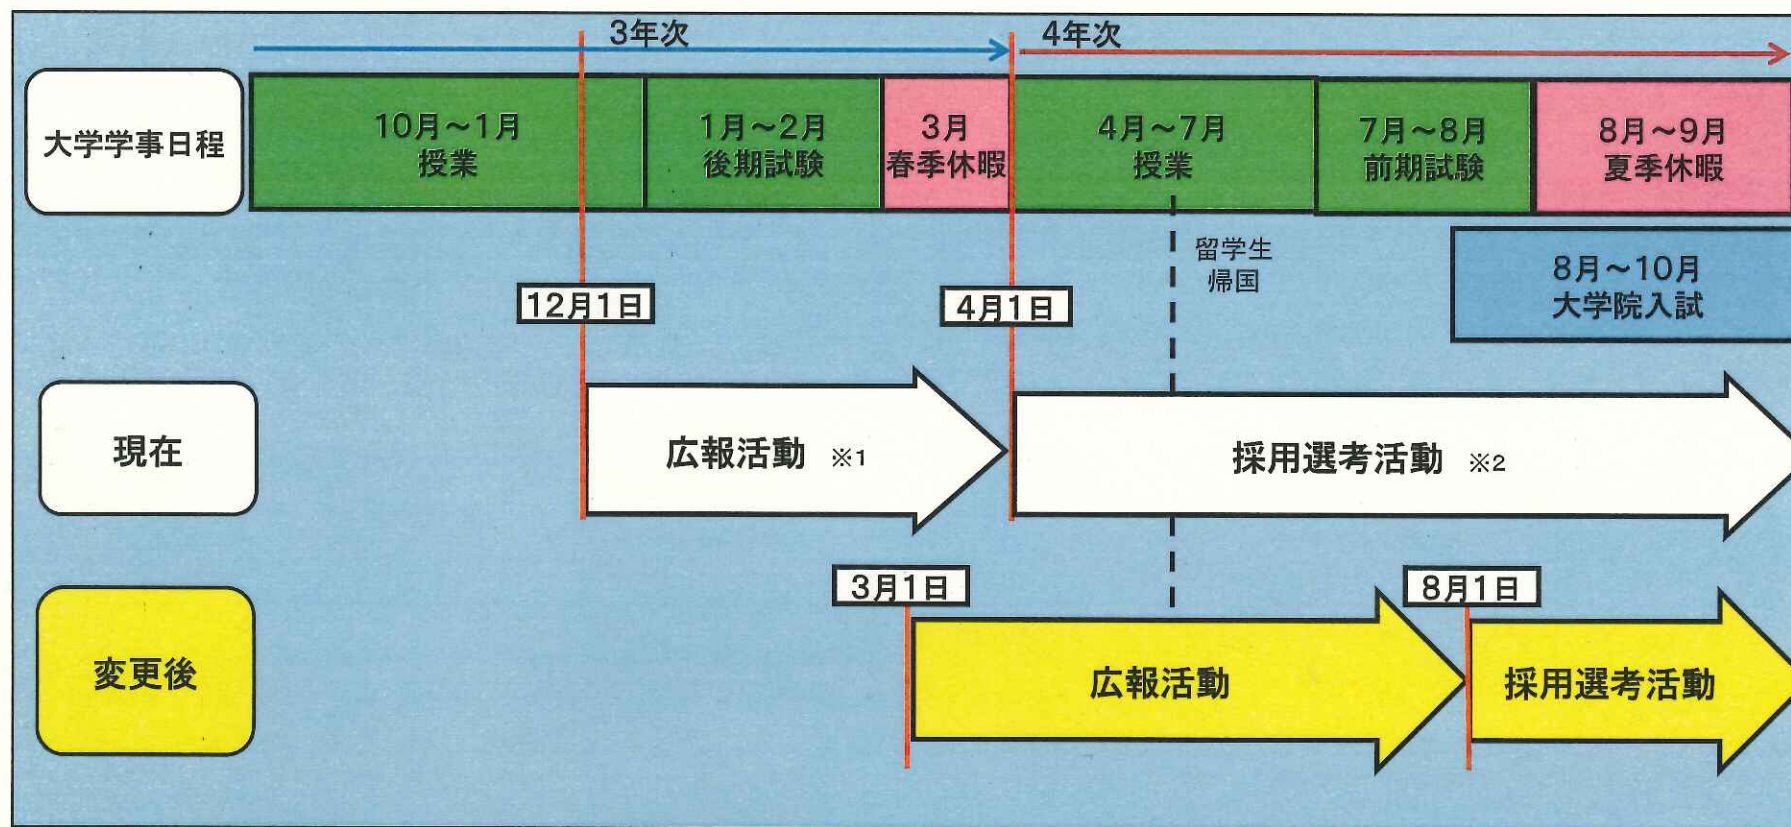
3年次

4年次

大学学事日程

10月～1月
授業

1月～2月
後期試験

3月
春季休暇

4月～7月
授業

7月～8月
前期試験

8月～9月
夏季休暇

留学生
帰国

8月～10月
大学院入試

12月1日

4月1日

現在

広報活動 ※1

採用選考活動 ※2

3月1日

8月1日

変更後

広報活動

採用選考活動